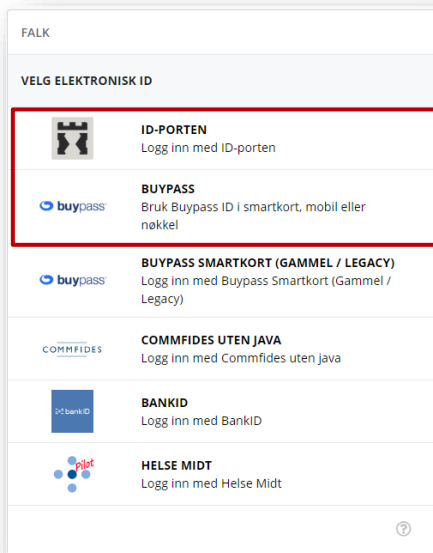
FALK

VELG ELEKTRONISK ID

ID-PORTEN
Logg inn med ID-porten

buypass

BUYPASS
Bruk Buypass ID i smartkort, mobil eller nøkkel

buypass

BUYPASS SMARTKORT (GAMMEL / LEGACY)
Logg inn med Buypass Smartkort (Gammel / Legacy)

COMMFIDES

COMMFIDES UTEN JAVA
Logg inn med Commfides uten java

bankID

BANKID
Logg inn med BankID

Pilot

HELSE MIDT
Logg inn med Helse Midt

?